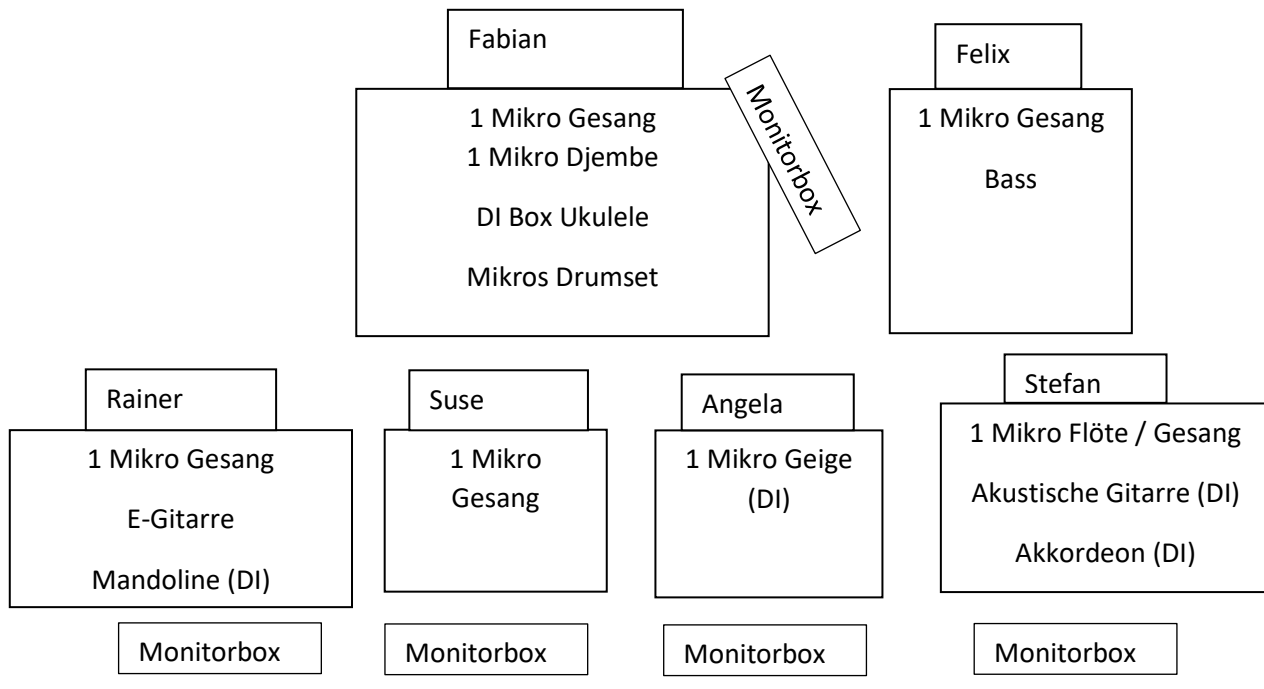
Fabian

1 Mikro Gesang
1 Mikro Djembe

DI Box Ukulele

Mikros Drumset

Monitorbox

Felix

1 Mikro Gesang

Bass

Rainer

1 Mikro Gesang

E-Gitarre

Mandoline (DI)

Suse

1 Mikro Gesang

Angela

1 Mikro Geige (DI)

Stefan

1 Mikro Flöte / Gesang

Akustische Gitarre (DI)

Akkordeon (DI)

Monitorbox

Monitorbox

Monitorbox

Monitorbox